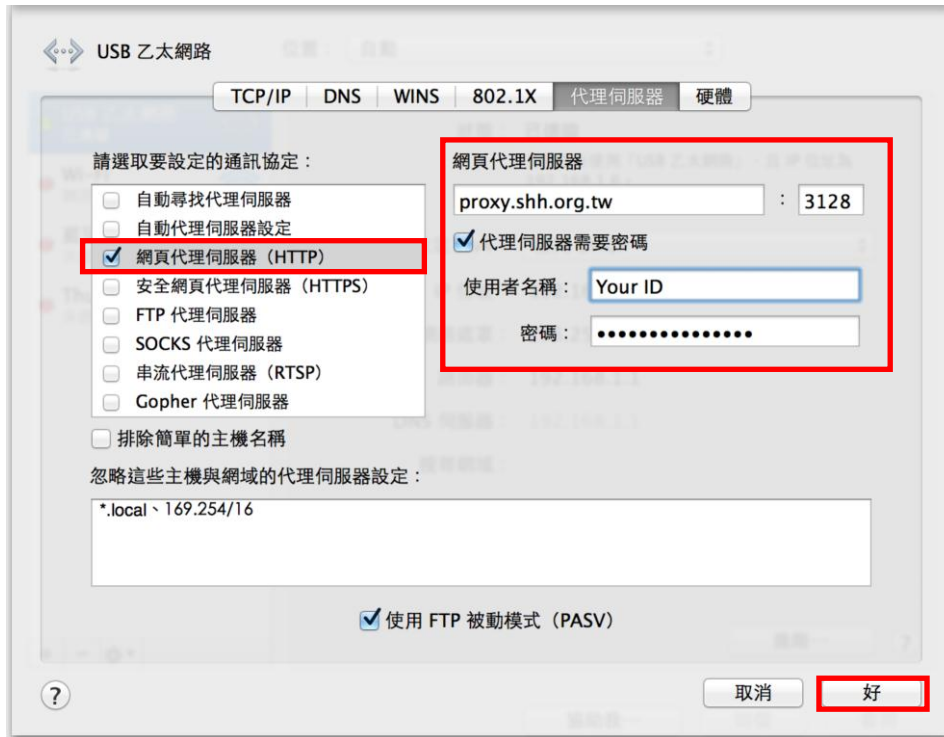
USB 乙太網路

TCP/IP | DNS | WINS | 802.1X | 代理伺服器 | 硬體

請選取要設定的通訊協定：

自動尋找代理伺服器
自動代理伺服器設定
網頁代理伺服器（HTTP）
安全網頁代理伺服器（HTTPS）
FTP 代理伺服器
SOCKS 代理伺服器
串流代理伺服器（RTSP）
Gopher 代理伺服器

網頁代理伺服器
proxy.shh.org.tw : 3128
代理伺服器需要密碼
使用者名稱： Your ID
密碼： ••••••••••••••••

排除簡單的主機名稱

忽略這些主機與網域的代理伺服器設定：
*.local、169.254/16

使用 FTP 被動模式（PASV）

?

取消 好